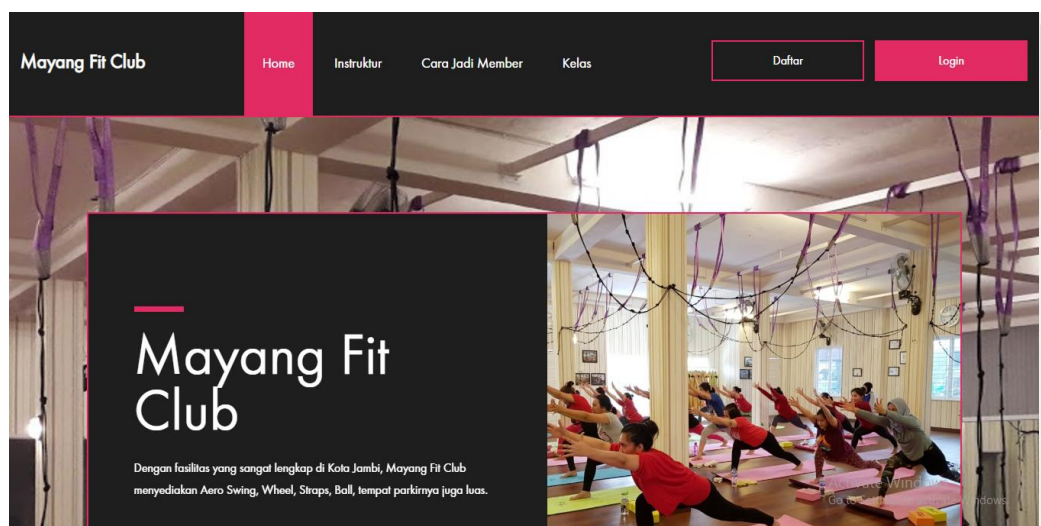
Mayang Fit Club

Home Instruktur Cara Jadi Member Kelas

Daftar

Login

Mayang Fit Club

Dengan fasilitas yang sangat lengkap di Kota Jambi, Mayang Fit Club menyediakan Aero Swing, Wheel, Straps, Ball, tempat parkirnya juga luas.

Activate Windows
Go to Settings to activate Windows.